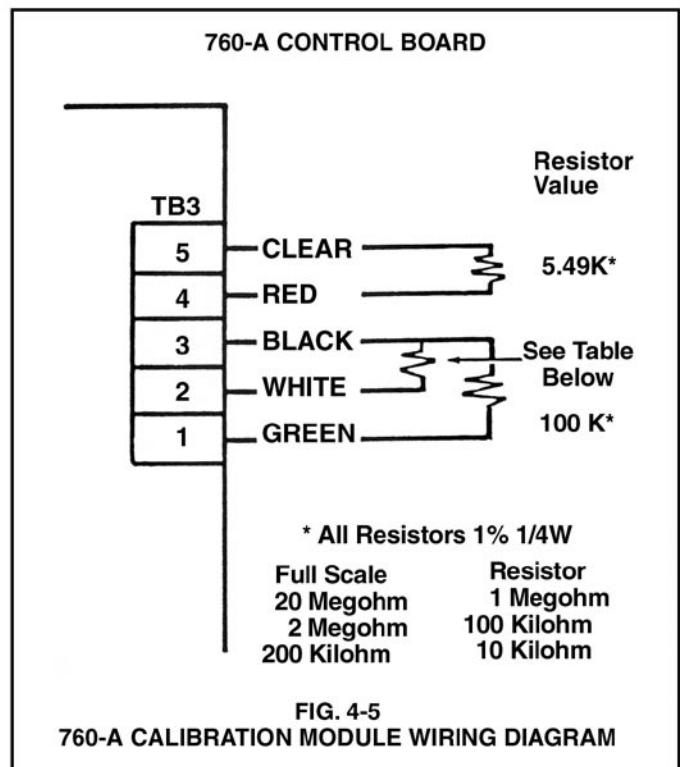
760-A CONTROL BOARD

Resistor Value

TB3

5 CLEAR

4 RED

3 BLACK

2 WHITE

1 GREEN

5.49K*

See Table Below

100 K*

* All Resistors 1% 1/4W

| Full Scale | Resistor |
|---|---|
| 20 Megohm | 1 Megohm |
| 2 Megohm | 100 Kilohm |
| 200 Kilohm | 10 Kilohm |

FIG. 4-5
760-A CALIBRATION MODULE WIRING DIAGRAM